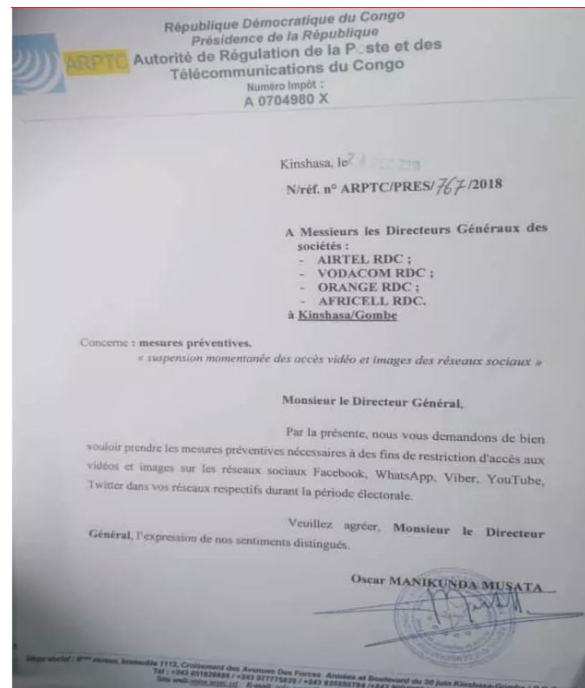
République Démocratique du Congo
Présidence de la République
ARPTC Autorité de Régulation de la Poste et des Télécommunications du Congo
Numéro Impôt :
A 0704980 X

Kinshasa, le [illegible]

N/réf. n° ARPTC/PRES/767/2018

A Messieurs les Directeurs Généraux des sociétés :
- AIRTEL RDC ;
- VODACOM RDC ;
- ORANGE RDC ;
- AFRICELL RDC.
à Kinshasa/Gombe

Concerne : mesures préventives.
« suspension momentanée des accès vidéo et images des réseaux sociaux »

Monsieur le Directeur Général,

Par la présente, nous vous demandons de bien vouloir prendre les mesures préventives nécessaires à des fins de restriction d'accès aux vidéos et images sur les réseaux sociaux Facebook, WhatsApp, Viber, YouTube, Twitter dans vos réseaux respectifs durant la période électorale.

Veuillez agréer, Monsieur le Directeur Général, l'expression de nos sentiments distingués.

Oscar MANIKUNDA MUSATA

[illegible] 1113, Croisement des Avenues Des Forces Armées et Boulevard du 30 Juin Kinshasa-Gombe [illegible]
Tél : +243 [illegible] / +243 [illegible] / +243 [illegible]
Site web: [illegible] E-mail: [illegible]